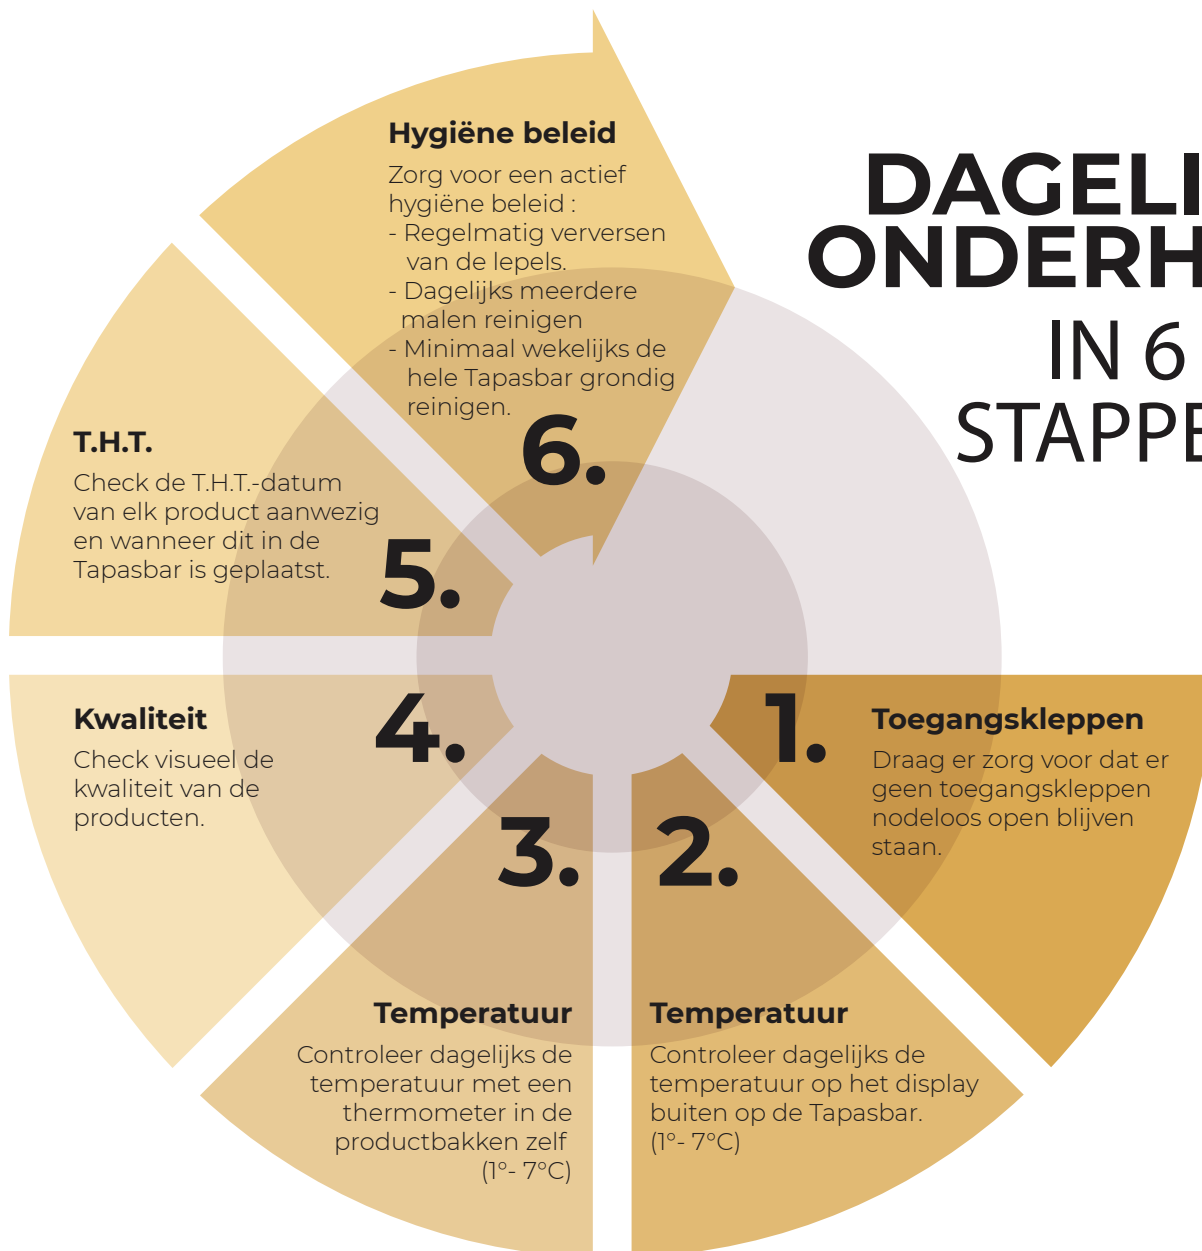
DAGELI
ONDERH
IN 6
STAPPE

Hygiëne beleid

Zorg voor een actief hygiëne beleid :
- Regelmatig verversen van de lepels.
- Dagelijks meerdere malen reinigen
- Minimaal wekelijks de hele Tapasbar grondig reinigen.

6.

T.H.T.

Check de T.H.T.-datum van elk product aanwezig en wanneer dit in de Tapasbar is geplaatst.

5.

Kwaliteit

Check visueel de kwaliteit van de producten.

4.

1.

Toegangskleppen

Draag er zorg voor dat er geen toegangskleppen nodeloos open blijven staan.

3.

2.

Temperatuur

Controleer dagelijks de temperatuur met een thermometer in de productbakken zelf (1°- 7°C)

Temperatuur

Controleer dagelijks de temperatuur op het display buiten op de Tapasbar. (1°- 7°C)